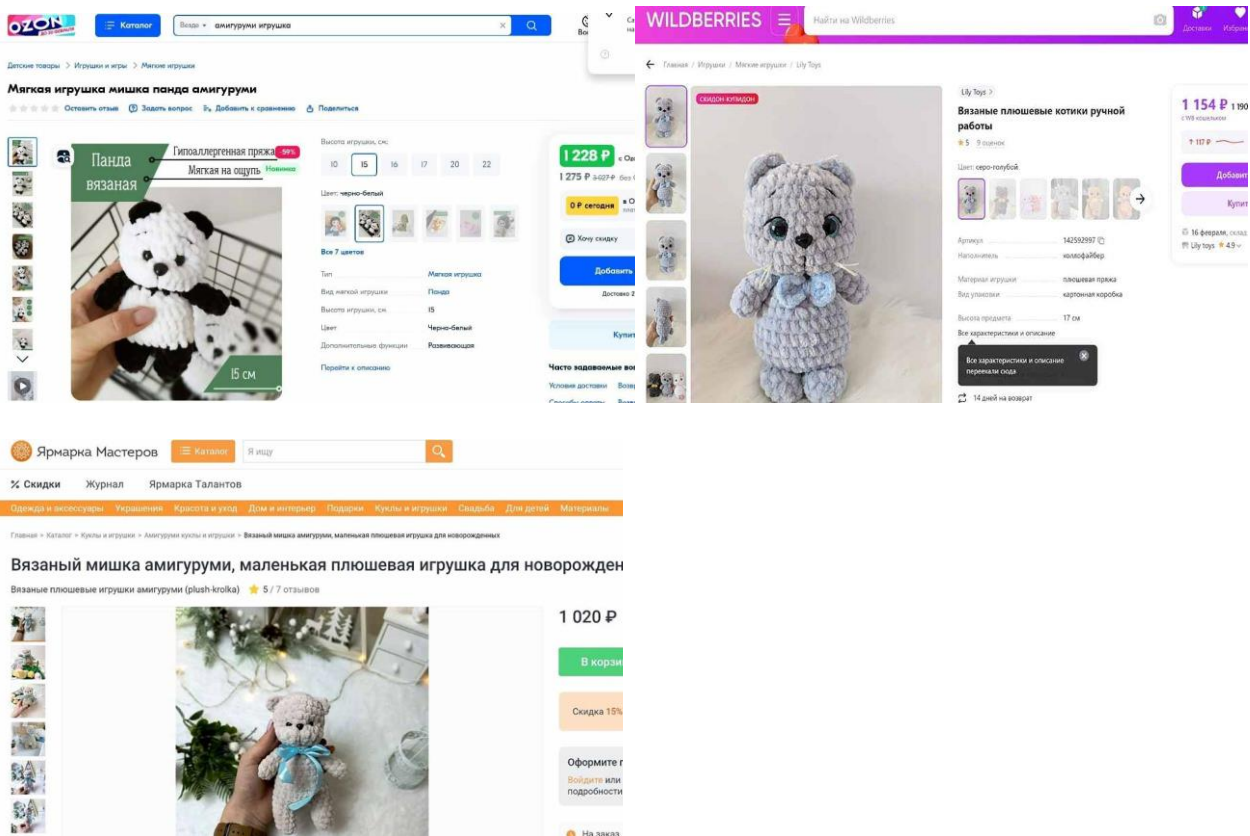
OZON Каталог Везде амигуруми игрушка

Детские товары > Игрушки и игры > Мягкие игрушки

Мягкая игрушка мишка панда амигуруми

Оставить отзыв Задать вопрос Добавить к сравнению Поделиться

Панда вязаная

Гипоаллергенная пряжа -59%

Мягкая на ощупь Новинка

15 см

Высота игрушки, см:

10 15 16 17 20 22

Цвет: черно-белый

Все 7 цветов

| Тип | Мягкая игрушка |
|---|---|
| Вид мягкой игрушки | Панда |
| Высота игрушки, см | 15 |
| Цвет | Черно-белый |
| Дополнительные функции | Развивающая |

Перейти к описанию

1 228 ₽ с Оз

1 275 ₽ 3 027 ₽ без

0 ₽ сегодня

Хочу скидку

Добавить

Доставка 2

Купит

Часто задаваемые во

Условия доставки Возв

WILDBERRIES Найти на Wildberries

Доставки Избран

Главная / Игрушки / Мягкие игрушки / Lily Toys

СВИДОН КУПИДОН

Lily Toys >

Вязаные плюшевые котики ручной работы

★5 9 оценок

Цвет: серо-голубой

| Артикул | 142592997 |
|---|---|
| Наполнитель | холлофайбер |
| Материал игрушки | плюшевая пряжа |
| Вид упаковки | картонная коробка |
| Высота предмета | 17 см |

Все характеристики и описание

Все характеристики и описание переехали сюда

14 дней на возврат

1 154 ₽ 1 190

с WB кошельком

Добавит

Купит

16 февраля, склад

Lily toys ★ 4.9

Ярмарка Мастеров Каталог Я ищу

% Скидки Журнал Ярмарка Талантов

Одежда и аксессуары Украшения Красота и уход Дом и интерьер Подарки Куклы и игрушки Свадьба Для детей Материалы

Главная > Каталог > Куклы и игрушки > Амигуруми куклы и игрушки > Вязаный мишка амигуруми, маленькая плюшевая игрушка для новорожденных

Вязаный мишка амигуруми, маленькая плюшевая игрушка для новорожден

Вязаные плюшевые игрушки амигуруми (plush-krolka) ★ 5 / 7 отзывов

1 020 ₽

В корзи

Скидка 15%

Оформите
Войдите или
подробности

На заказ